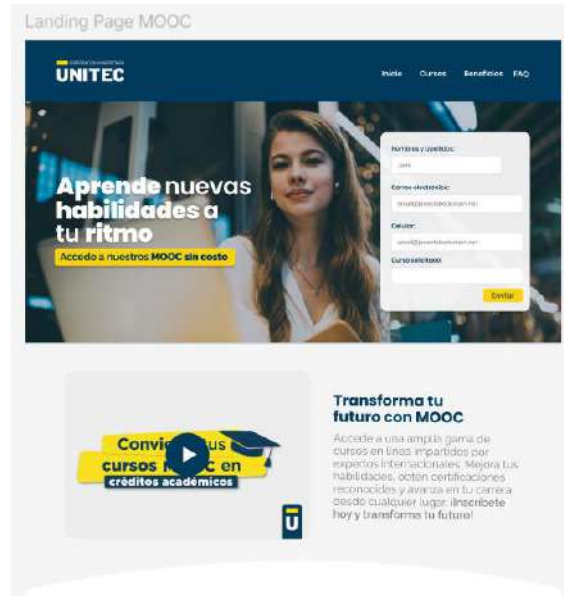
Landing Page MOOC

UNITEC

Inicio Cursos Beneficios FAQ

Aprende nuevas habilidades a tu ritmo

Accede a nuestros MOOC sin costo

Nombres y apellidos:

Correo electrónico:

Celular:

Curso solicitado:

Enviar

Convi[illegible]us cursos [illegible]OC en créditos académicos

Transforma tu futuro con MOOC

Accede a una amplia gama de cursos en línea impartidos por expertos internacionales. Mejora tus habilidades, obtén certificaciones reconocidas y avanza en tu carrera desde cualquier lugar. ¡Inscríbete hoy y transforma tu futuro!